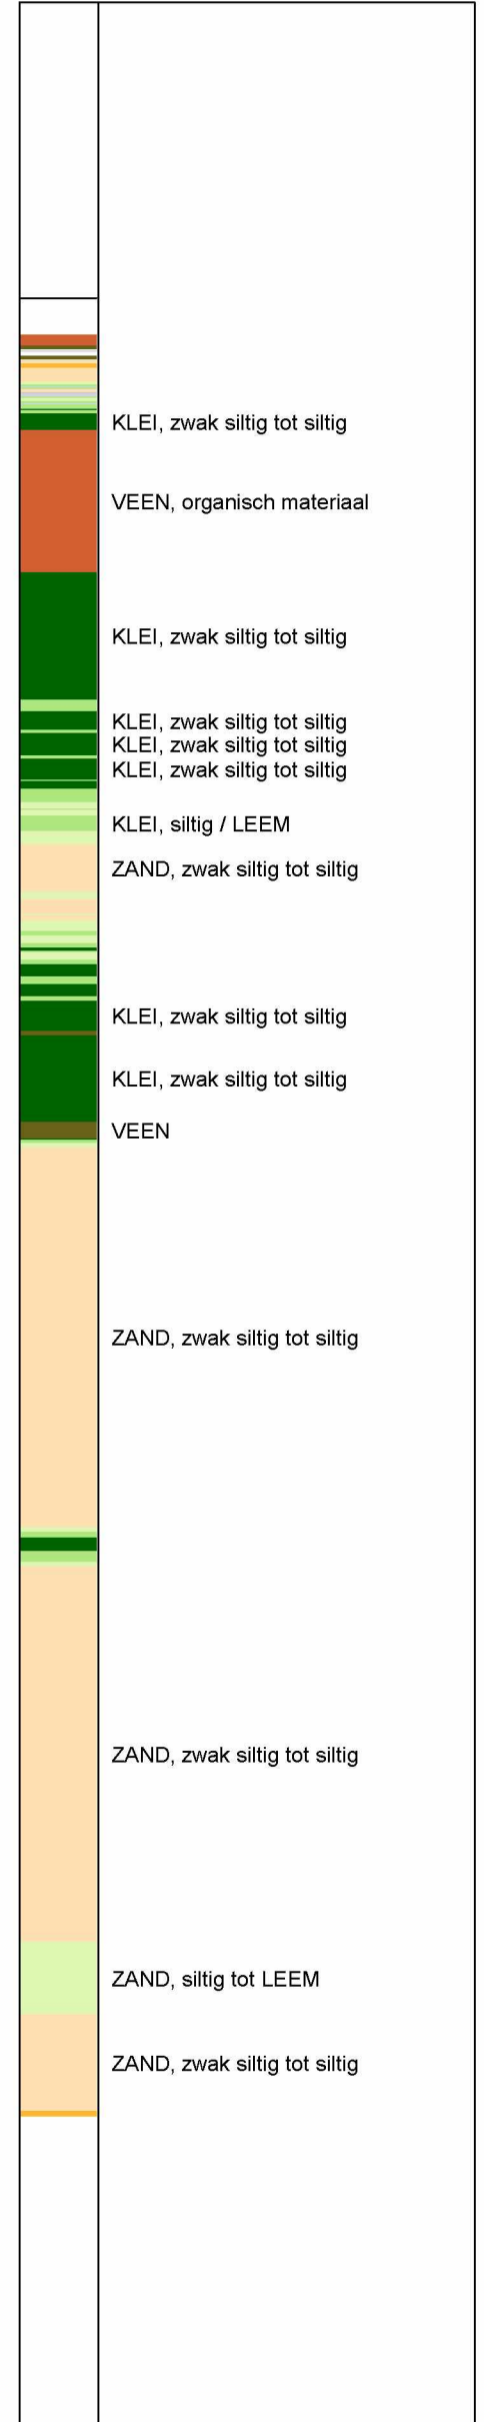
KLEI, zwak siltig tot siltig

VEEN, organisch materiaal

KLEI, zwak siltig tot siltig

KLEI, zwak siltig tot siltig
KLEI, zwak siltig tot siltig
KLEI, zwak siltig tot siltig

KLEI, siltig / LEEM

ZAND, zwak siltig tot siltig

KLEI, zwak siltig tot siltig

KLEI, zwak siltig tot siltig

VEEN

ZAND, zwak siltig tot siltig

ZAND, zwak siltig tot siltig

ZAND, siltig tot LEEM

ZAND, zwak siltig tot siltig